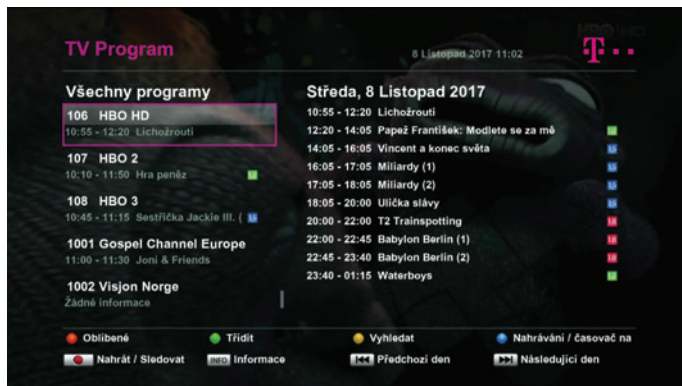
HBO HD

TV Program

8 Listopad 2017 11:02

T · · ·

Všechny programy

106 HBO HD
10:55 - 12:20 Lichožrouti

107 HBO 2
10:10 - 11:50 Hra peněz

108 HBO 3
10:45 - 11:15 Sestřička Jackie III. (

1001 Gospel Channel Europe
11:00 - 11:30 Joni & Friends

1002 Visjon Norge
Žádné informace

Středa, 8 Listopad 2017

10:55 - 12:20 Lichožrouti
12:20 - 14:05 Papež František: Modlete se za mě
14:05 - 16:05 Vincent a konec světa
16:05 - 17:05 Miliardy (1)
17:05 - 18:05 Miliardy (2)
18:05 - 20:00 Ulička slávy
20:00 - 22:00 T2 Trainspotting
22:00 - 22:45 Babylon Berlin (1)
22:45 - 23:40 Babylon Berlin (2)
23:40 - 01:15 Waterboys

Oblíbené
Třídit
Vyhledat
Nahrávání / časovač na
Nahrát / Sledovat
INFO Informace
Předchozí den
Následující den